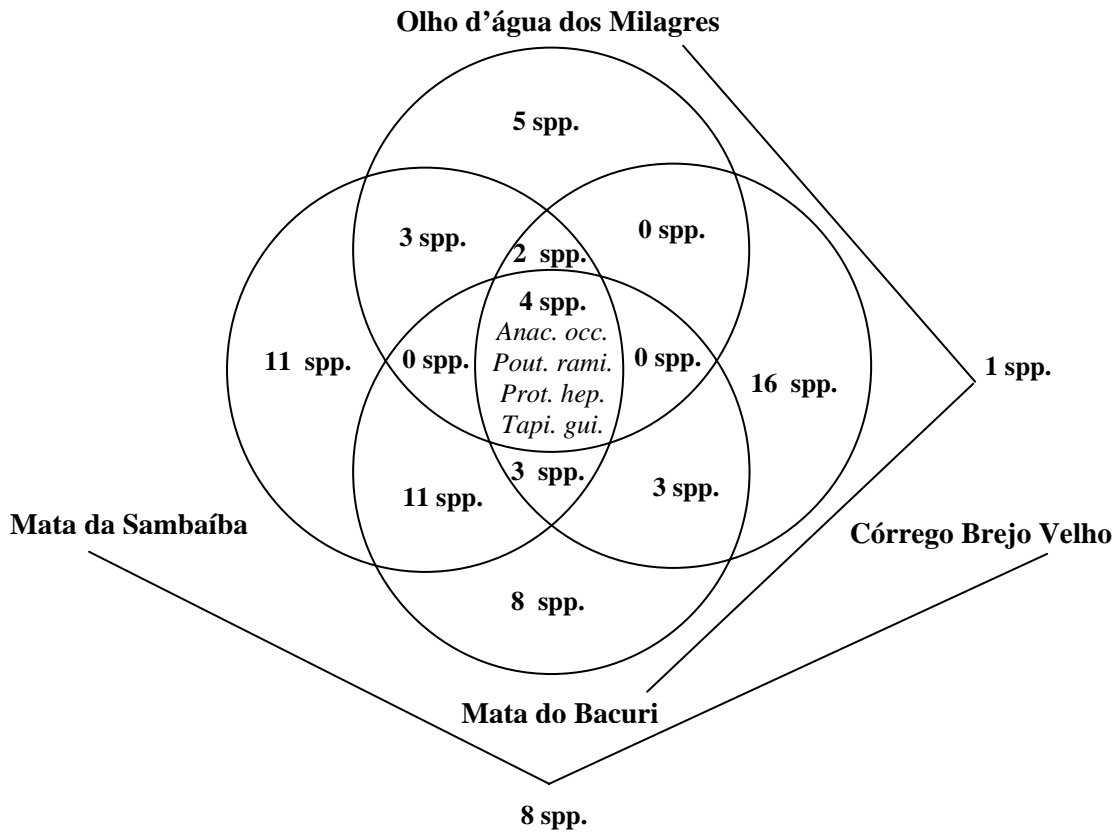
Olho d'água dos Milagres

5 spp.

3 spp.

0 spp.

2 spp.

4 spp.
*Anac. occ.*
*Pout. rami.*
*Prot. hep.*
*Tapi. gui.*

11 spp.

0 spp.

0 spp.

16 spp.

1 spp.

3 spp.

11 spp.

3 spp.

Mata da Sambaíba

Córrego Brejo Velho

8 spp.

Mata do Bacuri

8 spp.